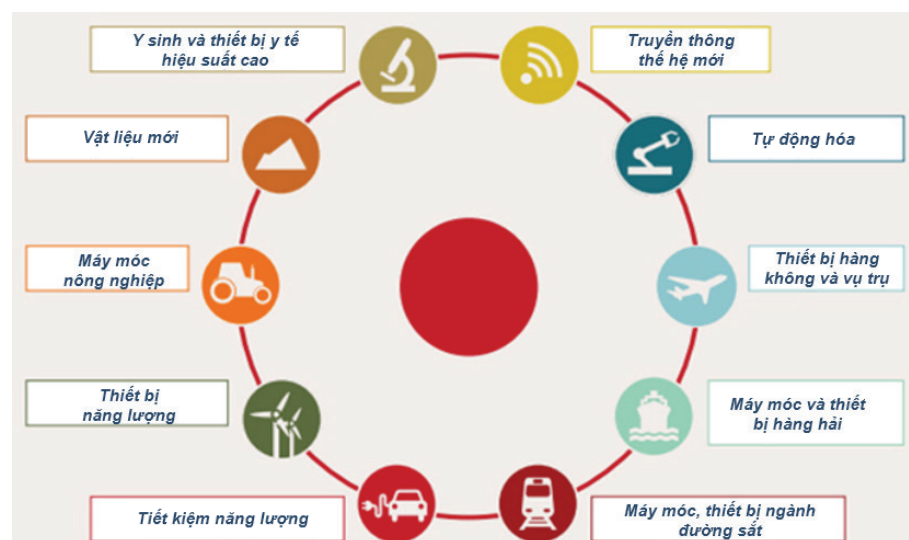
Y sinh và thiết bị y tế hiệu suất cao

Truyền thông thế hệ mới

Vật liệu mới

Tự động hóa

Máy móc nông nghiệp

Thiết bị hàng không và vụ trụ

Thiết bị năng lượng

Máy móc và thiết bị hàng hải

Tiết kiệm năng lượng

Máy móc, thiết bị ngành đường sắt